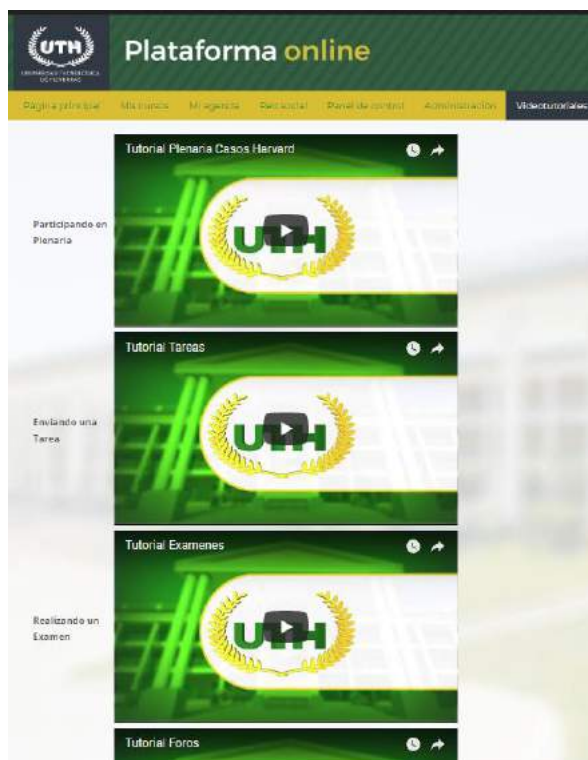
UTH
UNIVERSIDAD TECNOLÓGICA DE HONDURAS

Plataforma online

Página principal Mis cursos Mi agenda Personal Panel de control Administración Videotutoriales

Tutorial Plenaria Casos Harvard

Participando en Plenaria

UTH

Tutorial Tareas

Enviando una Tarea

UTH

Tutorial Examenes

Realizando un Examen

UTH

Tutorial Foros